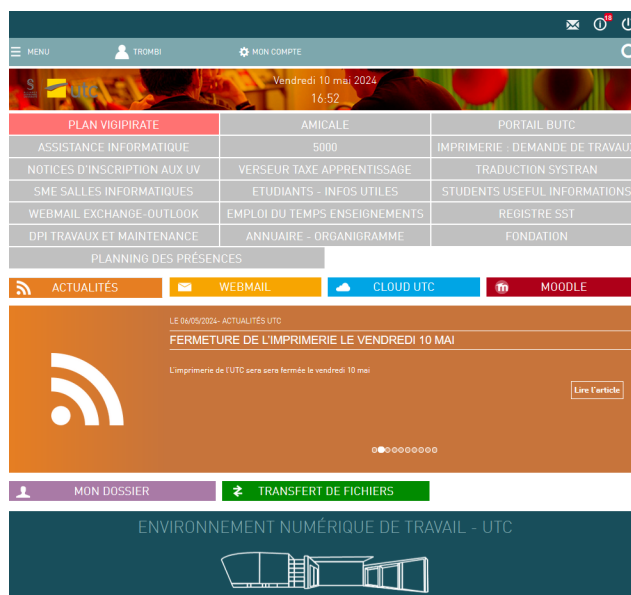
18

MENU TROMBI MON COMPTE

utc

Vendredi 10 mai 2024
16:52

| PLAN VIGIPIRATE | AMICALE | PORTAIL BUTC |
|---|---|---|
| ASSISTANCE INFORMATIQUE | 5000 | IMPRIMERIE : DEMANDE DE TRAVAU |
| NOTICES D'INSCRIPTION AUX UV | VERSEUR TAXE APPRENTISSAGE | TRADUCTION SYSTRAN |
| SME SALLES INFORMATIQUES | ETUDIANTS - INFOS UTILES | STUDENTS USEFUL INFORMATIONS |
| WEBMAIL EXCHANGE-OUTLOOK | EMPLOI DU TEMPS ENSEIGNEMENTS | REGISTRE SST |
| DPI TRAVAUX ET MAINTENANCE | ANNUAIRE - ORGANIGRAMME | FONDATION |
| PLANNING DES PRÉSENCES | | |

ACTUALITÉS WEBMAIL CLOUD UTC MOODLE

LE 06/05/2024- ACTUALITÉS UTC

FERMETURE DE L'IMPRIMERIE LE VENDREDI 10 MAI

L'imprimerie de l'UTC sera sera fermée le vendredi 10 mai

Lire l'article

MON DOSSIER TRANSFERT DE FICHIERS

ENVIRONNEMENT NUMÉRIQUE DE TRAVAIL - UTC